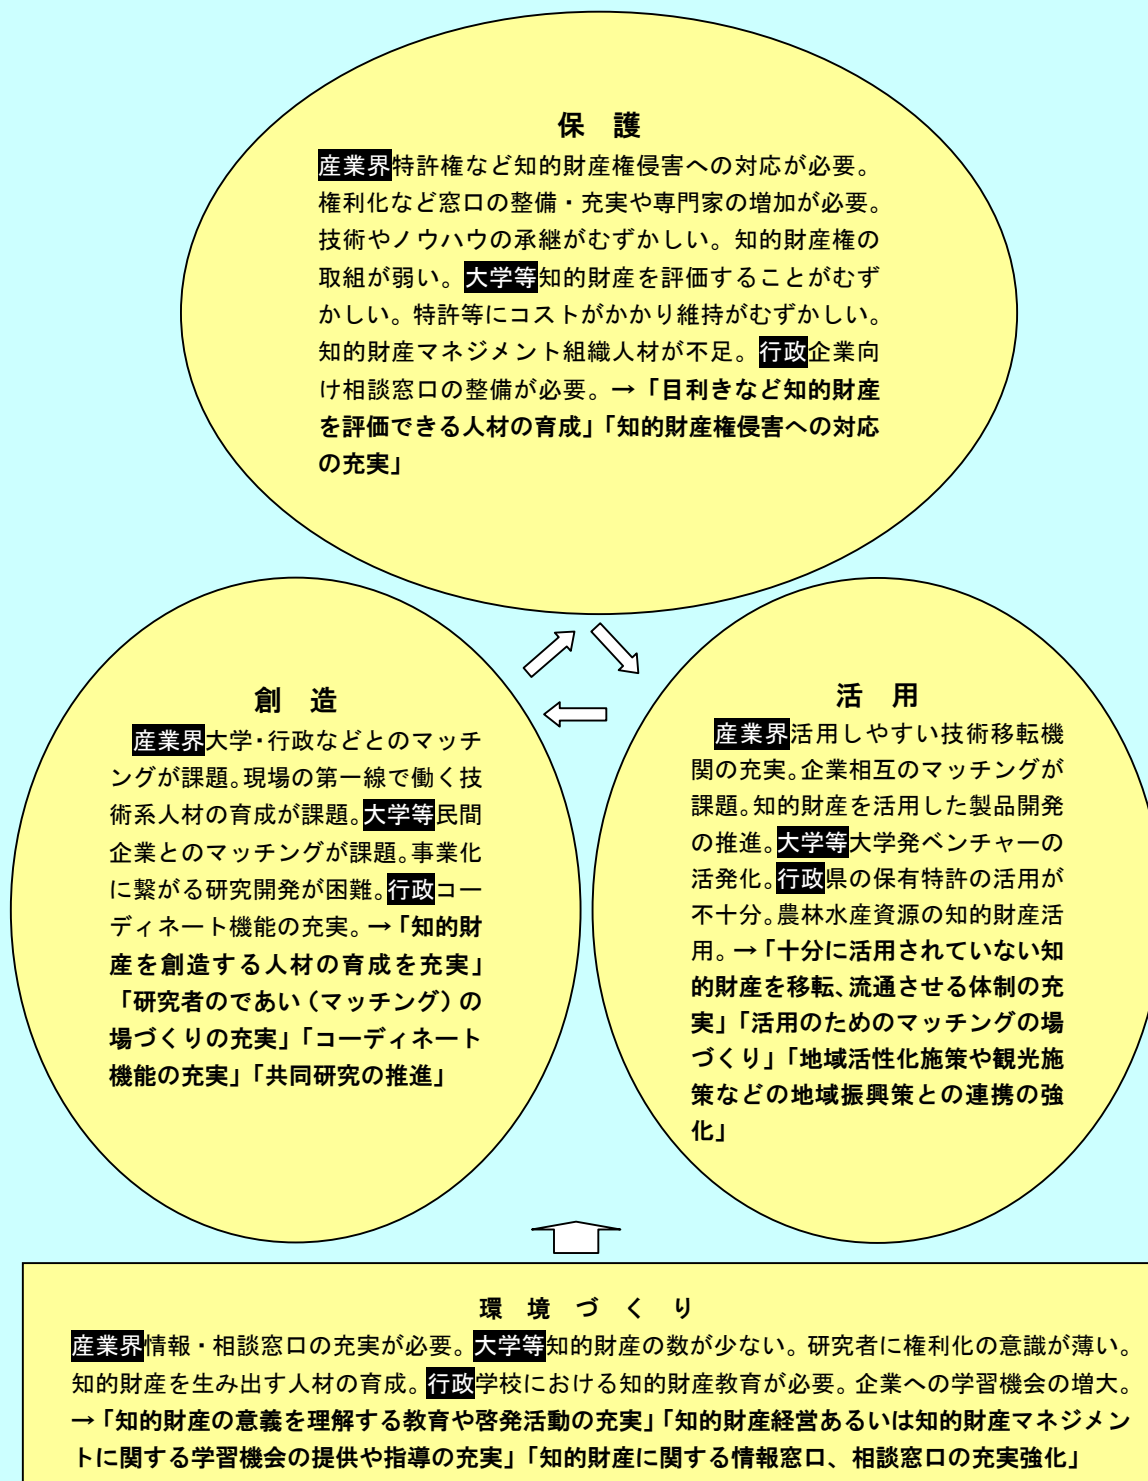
保　護

産業界特許権など知的財産権侵害への対応が必要。権利化など窓口の整備・充実や専門家の増加が必要。技術やノウハウの承継がむずかしい。知的財産権の取組が弱い。大学等知的財産を評価することがむずかしい。特許等にコストがかかり維持がむずかしい。知的財産マネジメント組織人材が不足。行政企業向け相談窓口の整備が必要。→「目利きなど知的財産を評価できる人材の育成」「知的財産権侵害への対応の充実」

創　造

産業界大学･行政などとのマッチングが課題。現場の第一線で働く技術系人材の育成が課題。大学等民間企業とのマッチングが課題。事業化に繋がる研究開発が困難。行政コーディネート機能の充実。→「知的財産を創造する人材の育成を充実」「研究者のであい（マッチング）の場づくりの充実」「コーディネート機能の充実」「共同研究の推進」

活　用

産業界活用しやすい技術移転機関の充実。企業相互のマッチングが課題。知的財産を活用した製品開発の推進。大学等大学発ベンチャーの活発化。行政県の保有特許の活用が不十分。農林水産資源の知的財産活用。→「十分に活用されていない知的財産を移転、流通させる体制の充実」「活用のためのマッチングの場づくり」「地域活性化施策や観光施策などの地域振興策との連携の強化」

環　境　づ　く　り

産業界情報・相談窓口の充実が必要。大学等知的財産の数が少ない。研究者に権利化の意識が薄い。知的財産を生み出す人材の育成。行政学校における知的財産教育が必要。企業への学習機会の増大。→「知的財産の意義を理解する教育や啓発活動の充実」「知的財産経営あるいは知的財産マネジメントに関する学習機会の提供や指導の充実」「知的財産に関する情報窓口、相談窓口の充実強化」